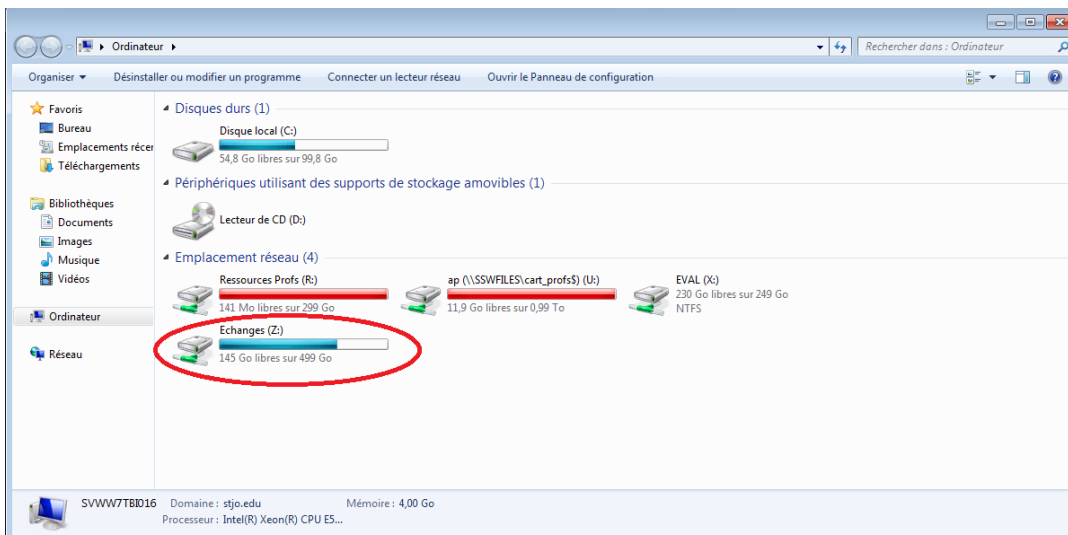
Ordinateur

Rechercher dans : Ordinateur

Organiser ▾ Désinstaller ou modifier un programme Connecter un lecteur réseau Ouvrir le Panneau de configuration

Favoris
Bureau
Emplacements récer
Téléchargements

Bibliothèques
Documents
Images
Musique
Vidéos

Ordinateur

Réseau

Disques durs (1)

Disque local (C:)
54,8 Go libres sur 99,8 Go

Périphériques utilisant des supports de stockage amovibles (1)

Lecteur de CD (D:)

Emplacement réseau (4)

Ressources Profs (R:)
141 Mo libres sur 299 Go

ap (\\SSWFILES\cart_profs$) (U:)
11,9 Go libres sur 0,99 To

EVAL (X:)
230 Go libres sur 249 Go
NTFS

Echanges (Z:)
145 Go libres sur 499 Go

SVWW7TBI016 Domaine : stjo.edu Mémoire : 4,00 Go
Processeur : Intel(R) Xeon(R) CPU E5...